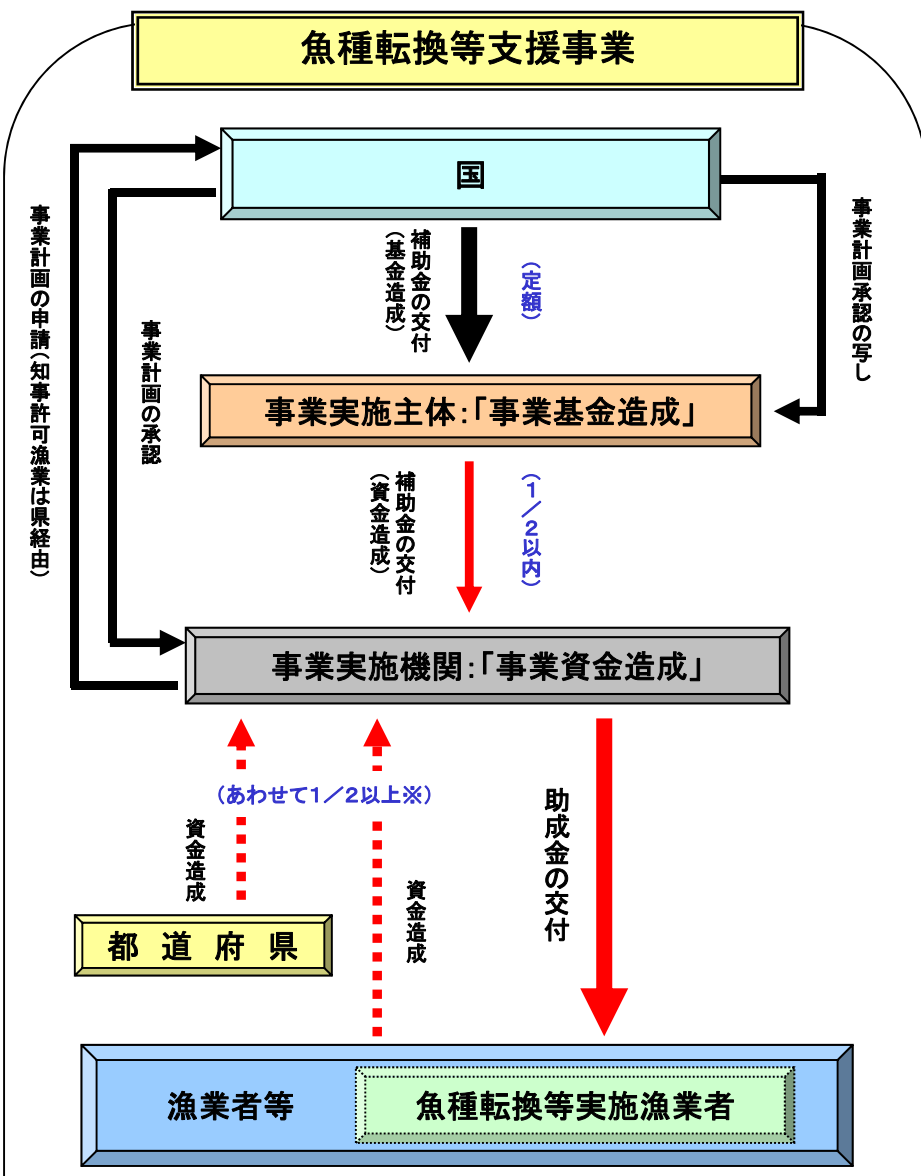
魚種転換等支援事業

事業計画の申請(知事許可漁業は県経由)

事業計画の承認

国

補助金の交付(基金造成)

(定額)

事業計画承認の写し

事業実施主体:「事業基金造成」

補助金の交付(資金造成)

(1/2以内)

事業実施機関:「事業資金造成」

(あわせて1/2以上※)

資金造成

資金造成

助成金の交付

都 道 府 県

漁業者等

魚種転換等実施漁業者